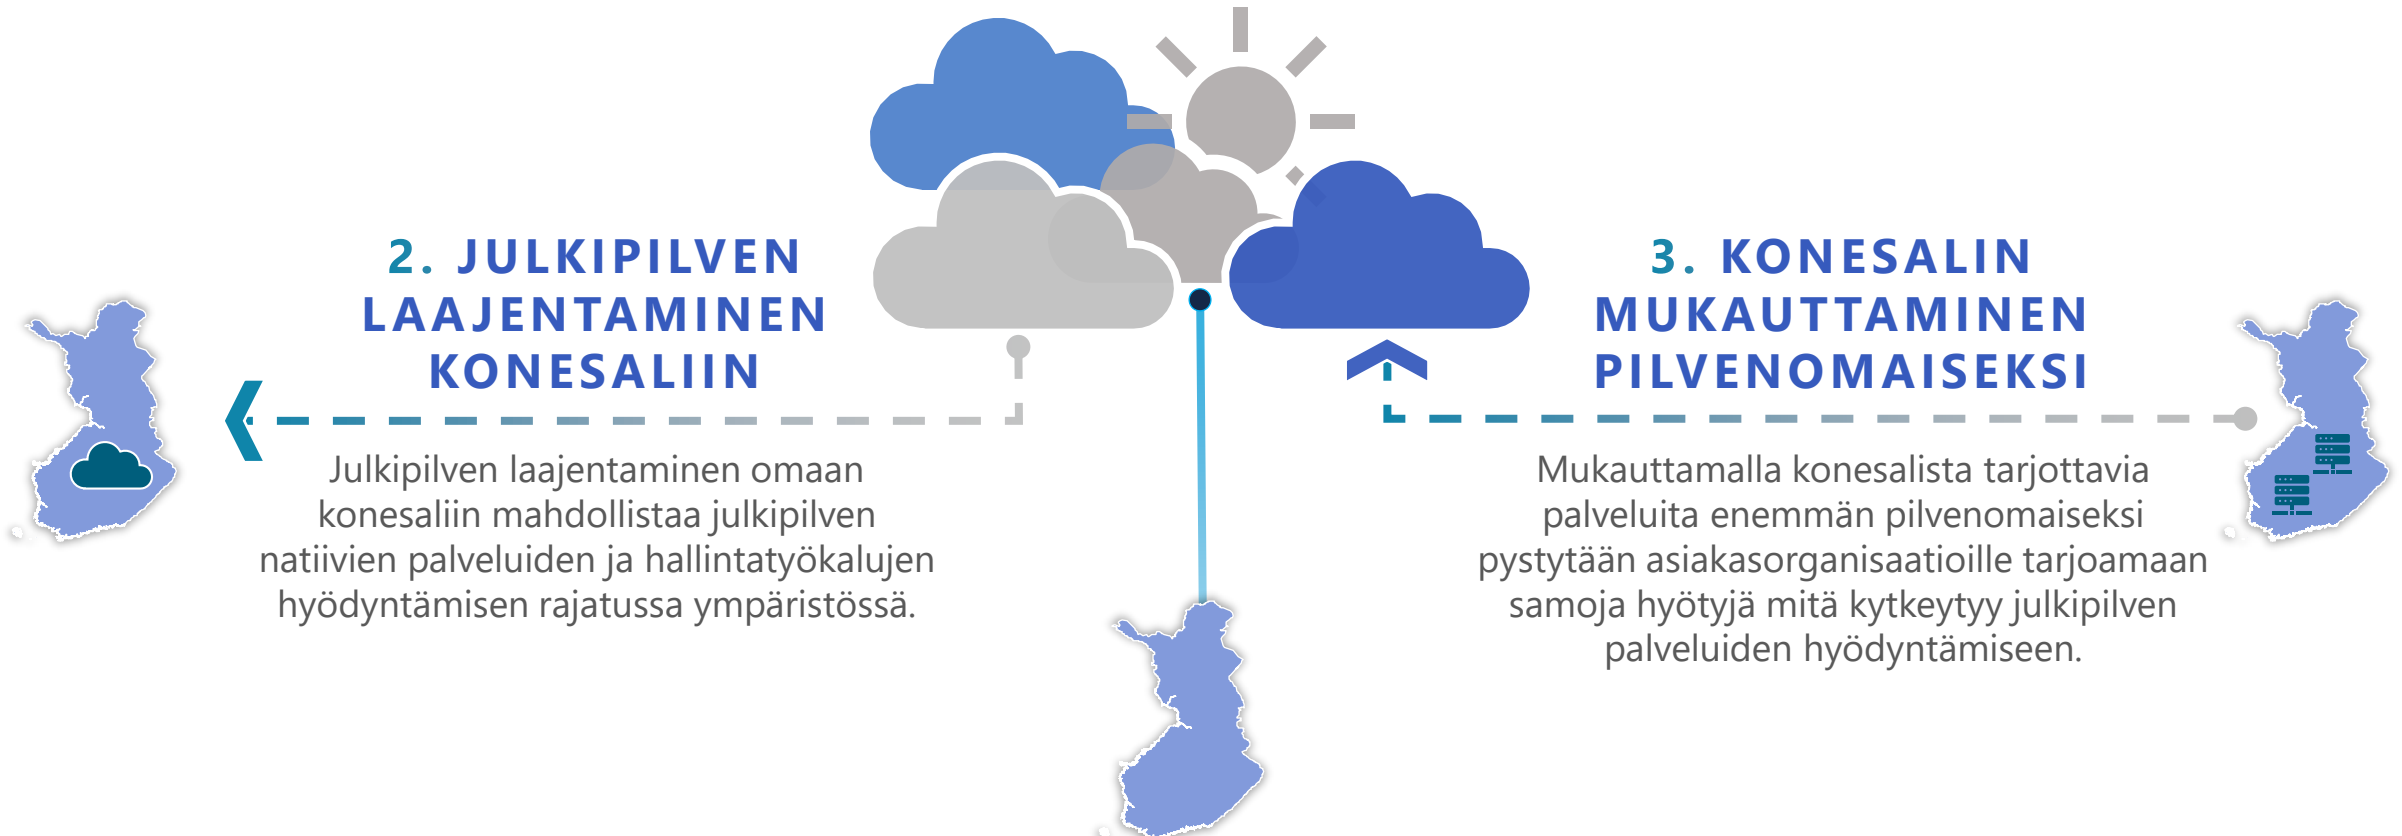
2. JULKIPILVEN LAAJENTAMINEN KONESALIIN

Julkipilven laajentaminen omaan konesaliin mahdollistaa julkipilven natiivien palveluiden ja hallintatyökalujen hyödyntämisen rajatussa ympäristössä.

3. KONESALIN MUKAUTTAMINEN PILVENOMAISEKSI

Mukauttamalla konesalista tarjottavia palveluita enemmän pilvenomaiseksi pystytään asiakasorganisaatioille tarjoamaan samoja hyötyjä mitä kytkeytyy julkipilven palveluiden hyödyntämiseen.